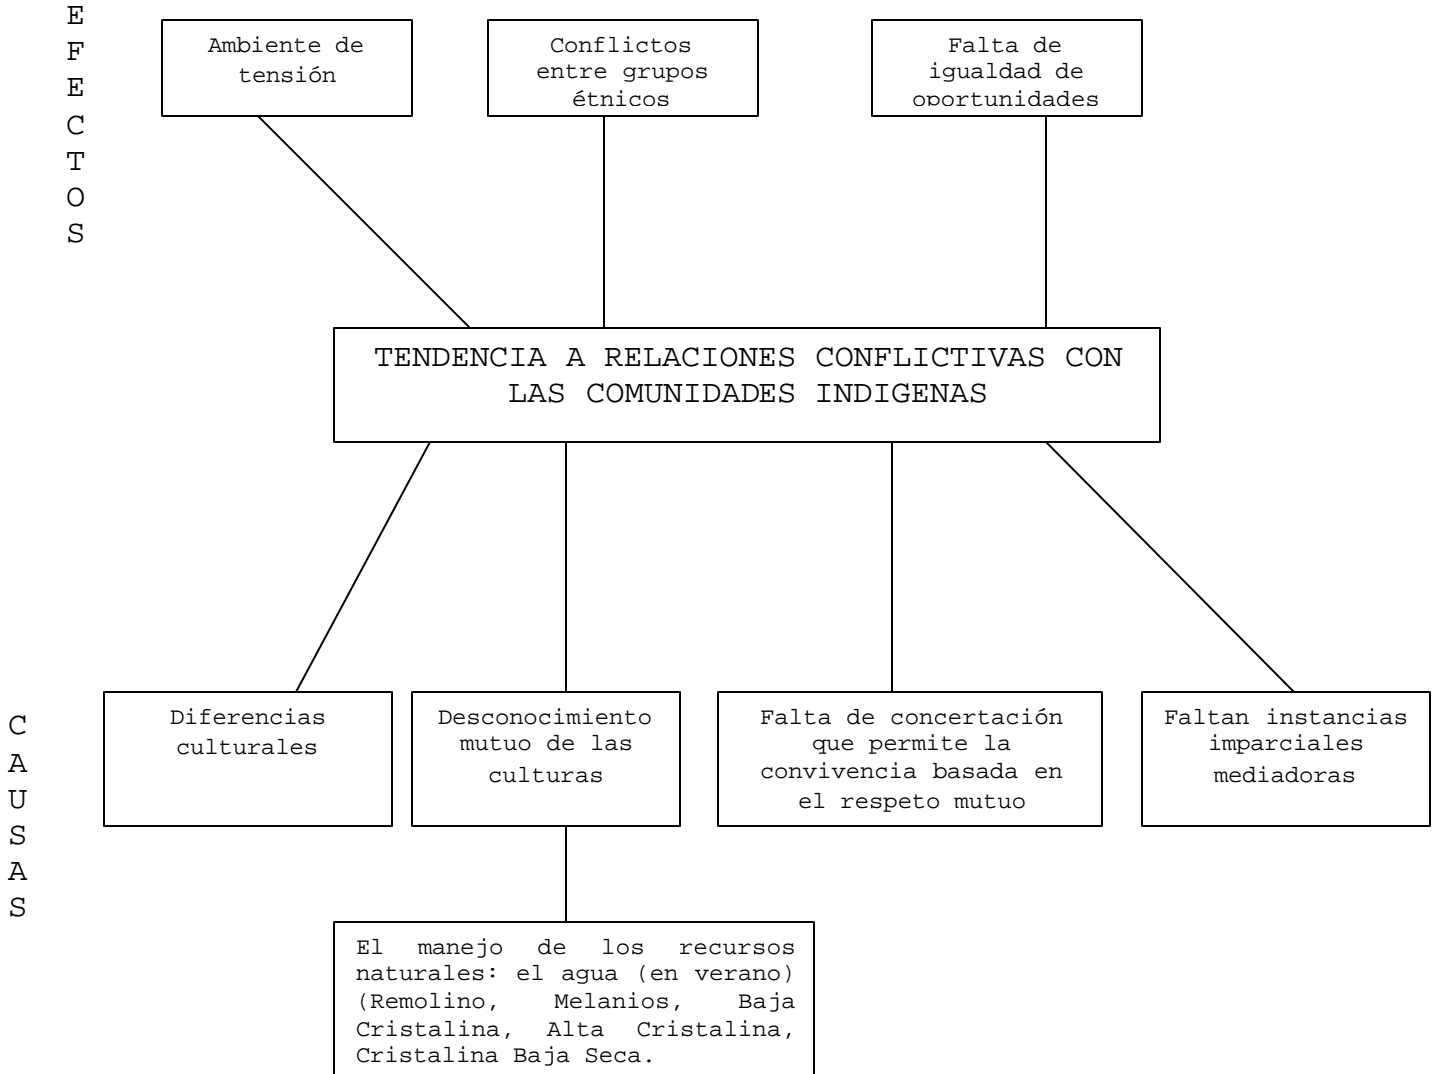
EFECTOS

Ambiente de tensión

Conflictos entre grupos étnicos

Falta de igualdad de oportunidades

TENDENCIA A RELACIONES CONFLICTIVAS CON LAS COMUNIDADES INDIGENAS

CAUSAS

Diferencias culturales

Desconocimiento mutuo de las culturas

Falta de concertación que permite la convivencia basada en el respeto mutuo

Faltan instancias imparciales mediadoras

El manejo de los recursos naturales: el agua (en verano) (Remolino, Melanios, Baja Cristalina, Alta Cristalina, Cristalina Baja Seca.